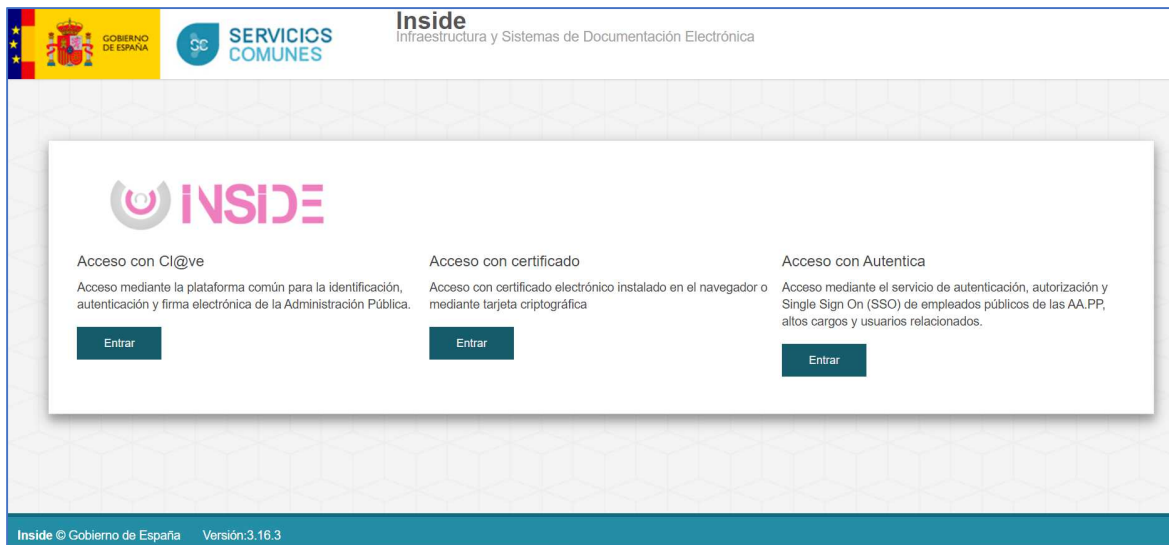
GOBIERNO DE ESPAÑA

SC SERVICIOS COMUNES

Inside
Infraestructura y Sistemas de Documentación Electrónica

INSIDE

Acceso con Cl@ve

Acceso mediante la plataforma común para la identificación, autenticación y firma electrónica de la Administración Pública.

Entrar

Acceso con certificado

Acceso con certificado electrónico instalado en el navegador o mediante tarjeta criptográfica

Entrar

Acceso con Autentica

Acceso mediante el servicio de autenticación, autorización y Single Sign On (SSO) de empleados públicos de las AA.PP, altos cargos y usuarios relacionados.

Entrar

Inside © Gobierno de España Versión:3.16.3